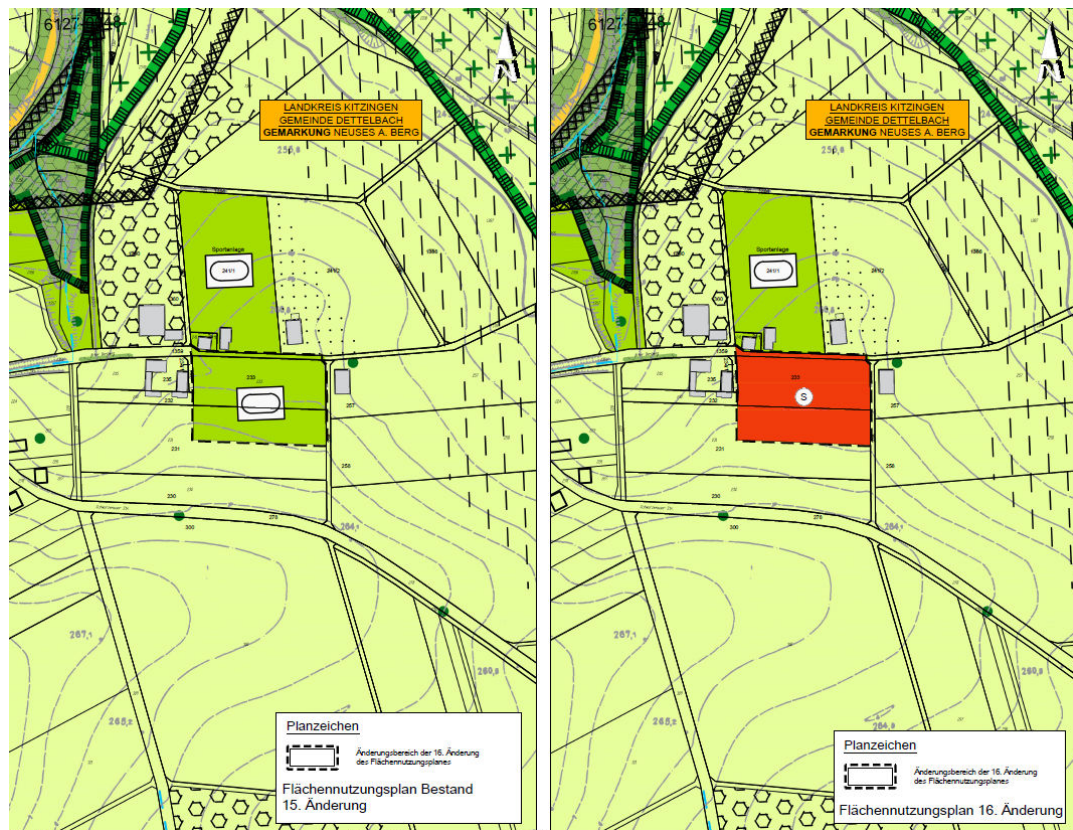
6127-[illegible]

LANDKREIS KITZINGEN
GEMEINDE DETTELBACH
GEMARKUNG NEUSES A. BERG

250,8

Sportanlage

241/1

241/2

1359

233

235

232

267

231

258

230

300

278

264,1

267,1

265,2

260,8

Planzeichen

Änderungsbereich der 16. Änderung des Flächennutzungsplanes

Flächennutzungsplan Bestand 15. Änderung

6127-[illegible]

LANDKREIS KITZINGEN
GEMEINDE DETTELBACH
GEMARKUNG NEUSES A. BERG

250,8

Sportanlage

241/1

241/2

1359

233

S

235

232

267

231

258

230

300

278

264,1

267,1

265,2

264,8

260,8

Planzeichen

Änderungsbereich der 16. Änderung des Flächennutzungsplanes

Flächennutzungsplan 16. Änderung